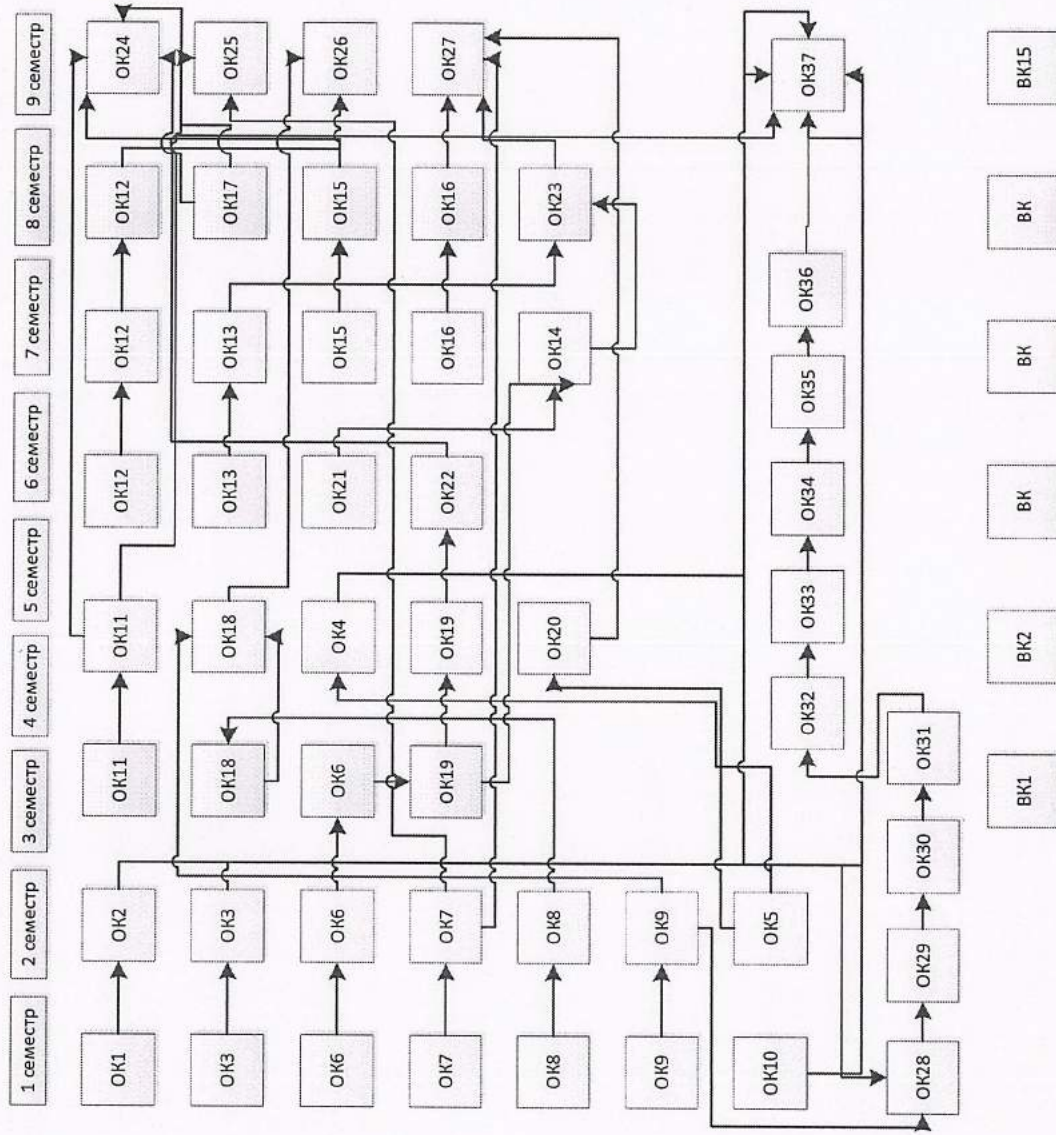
1 семестр
2 семестр
3 семестр
4 семестр
5 семестр
6 семестр
7 семестр
8 семестр
9 семестр

ОК1
ОК3
ОК6
ОК7
ОК8
ОК9
ОК10

ОК2
ОК3
ОК6
ОК7
ОК8
ОК9
ОК5

ОК11
ОК18
ОК6
ОК19

ОК11
ОК18
ОК4
ОК19
ОК20

ОК12
ОК13
ОК21
ОК22

ОК12
ОК13
ОК15
ОК16
ОК14

ОК12
ОК17
ОК15
ОК16
ОК23

ОК24
ОК25
ОК26
ОК27
ОК37

ОК28
ОК29
ОК30
ОК31
ОК32
ОК33
ОК34
ОК35
ОК36

ВК1
ВК2
ВК
ВК
ВК
ВК15